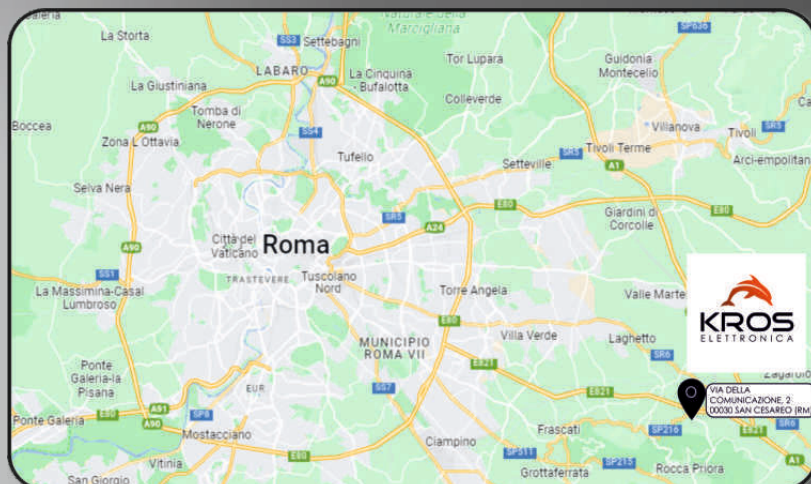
Natura e della Marcigliana

La Storta
SS3 Settebagni
LABARO
La Giustiniana
A90
La Cinquina - Bufalotta
Tor Lupara
Guidonia Montecelio
SP636
Tomba di Nerone
Colleverde
Boccea
A90
Zona L'Ottavia
SS4
Villanova
Tivoli
SR5
Tufello
Tivoli Terme
Setteville
SR5
Arci-empolitan
Selva Nera
A1
E80
SR5
A24
Giardini di Corcolle
E80
A90
Città del Vaticano
Roma
SS1
TRASTEVERE
Tuscolano Nord
La Massimina-Casal Lumbroso
Torre Angela
Valle Marte
E80
KROS ELETTRONICA
MUNICIPIO ROMA VII
Villa Verde
Laghetto
Ponte Galeria-la Pisana
E821
SR6
EUR
SS7
E821
VIA DELLA COMUNICAZIONE, 2 00030 SAN CESAREO (RM
Ponte Galeria
E80
A91
SP8
SR6
A90
Mostacciano
Frascati
SP216
Ciampino
SP511
Vitinia
E80
SP215
Grottaferrata
Rocca Priora
San Giorgio
Zagarolo